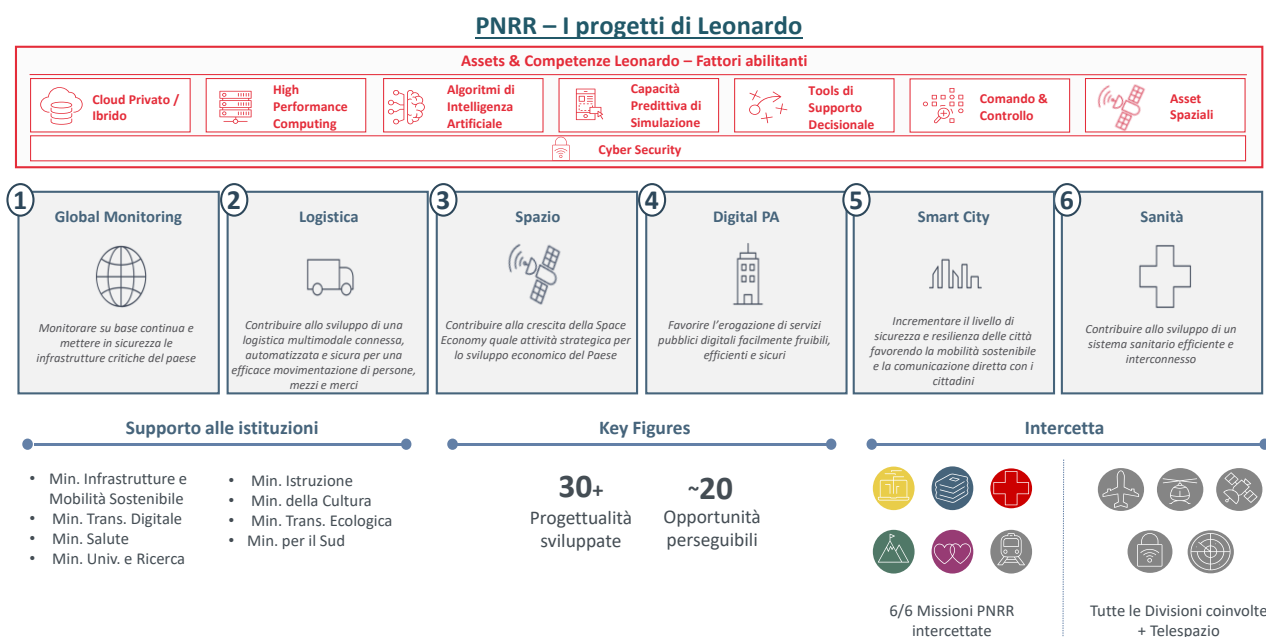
PNRR – I progetti di Leonardo

Assets & Competenze Leonardo – Fattori abilitanti

Cloud Privato / Ibrido

High Performance Computing

Algoritmi di Intelligenza Artificiale

Capacità Predittiva di Simulazione

Tools di Supporto Decisionale

Comando & Controllo

Asset Spaziali

Cyber Security

1 Global Monitoring

Monitorare su base continua e mettere in sicurezza le infrastrutture critiche del paese

2 Logistica

Contribuire allo sviluppo di una logistica multimodale connessa, automatizzata e sicura per una efficace movimentazione di persone, mezzi e merci

3 Spazio

Contribuire alla crescita della Space Economy quale attività strategica per lo sviluppo economico del Paese

4 Digital PA

Favorire l'erogazione di servizi pubblici digitali facilmente fruibili, efficienti e sicuri

5 Smart City

Incrementare il livello di sicurezza e resilienza delle città favorendo la mobilità sostenibile e la comunicazione diretta con i cittadini

6 Sanità

Contribuire allo sviluppo di un sistema sanitario efficiente e interconnesso

Supporto alle istituzioni

• Min. Infrastrutture e Mobilità Sostenibile
• Min. Trans. Digitale
• Min. Salute
• Min. Univ. e Ricerca

• Min. Istruzione
• Min. della Cultura
• Min. Trans. Ecologica
• Min. per il Sud

Key Figures

30+
Progettualità sviluppate

~20
Opportunità perseguibili

Intercetta

6/6 Missioni PNRR intercettate

Tutte le Divisioni coinvolte + Telespazio